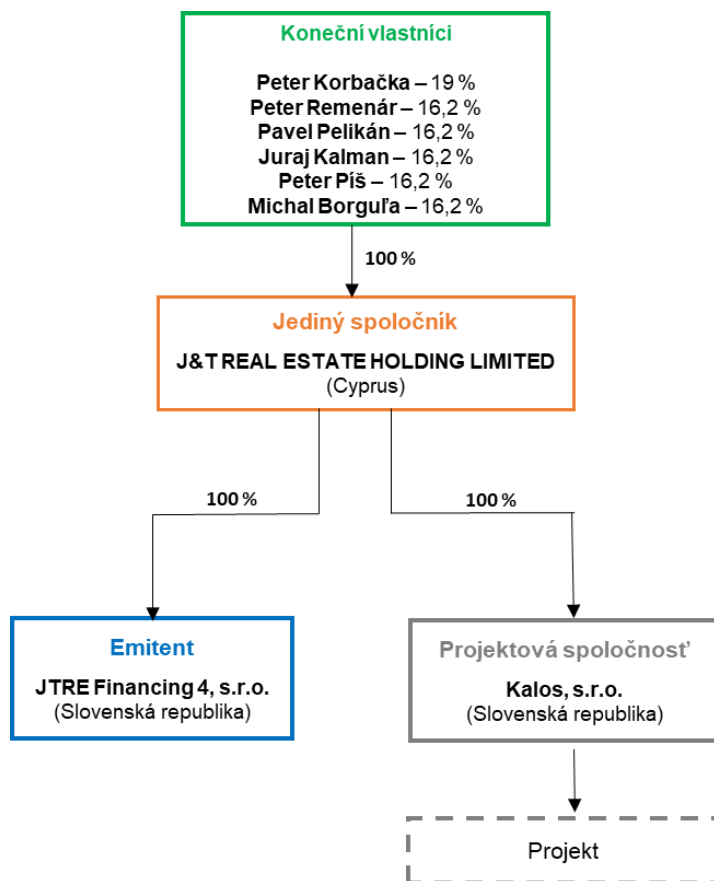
Koneční vlastníci

Peter Korbačka – 19 %
Peter Remenár – 16,2 %
Pavel Pelikán – 16,2 %
Juraj Kalman – 16,2 %
Peter Píš – 16,2 %
Michal Borguľa – 16,2 %

100 %

Jediný spoločník

J&T REAL ESTATE HOLDING LIMITED
(Cyprus)

100 %

100 %

Emitent

JTRE Financing 4, s.r.o.
(Slovenská republika)

Projektová spoločnosť

Kalos, s.r.o.
(Slovenská republika)

Projekt